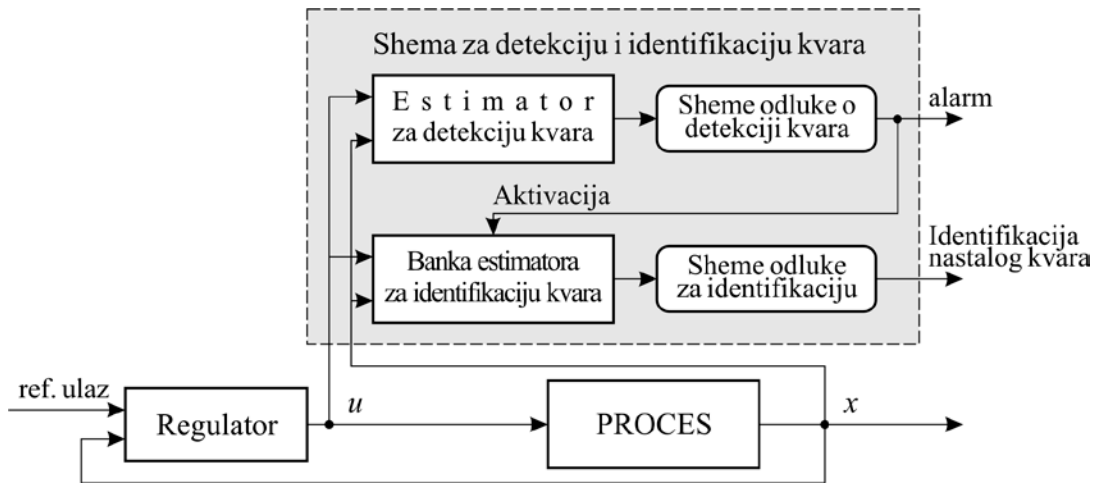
Shema za detekciju i identifikaciju kvara

Estimator za detekciju kvara

Sheme odluke o detekciji kvara

alarm

Aktivacija

Banka estimatora za identifikaciju kvara

Sheme odluke za identifikaciju

Identifikacija nastalog kvara

ref. ulaz

Regulator

$u$

PROCES

$x$